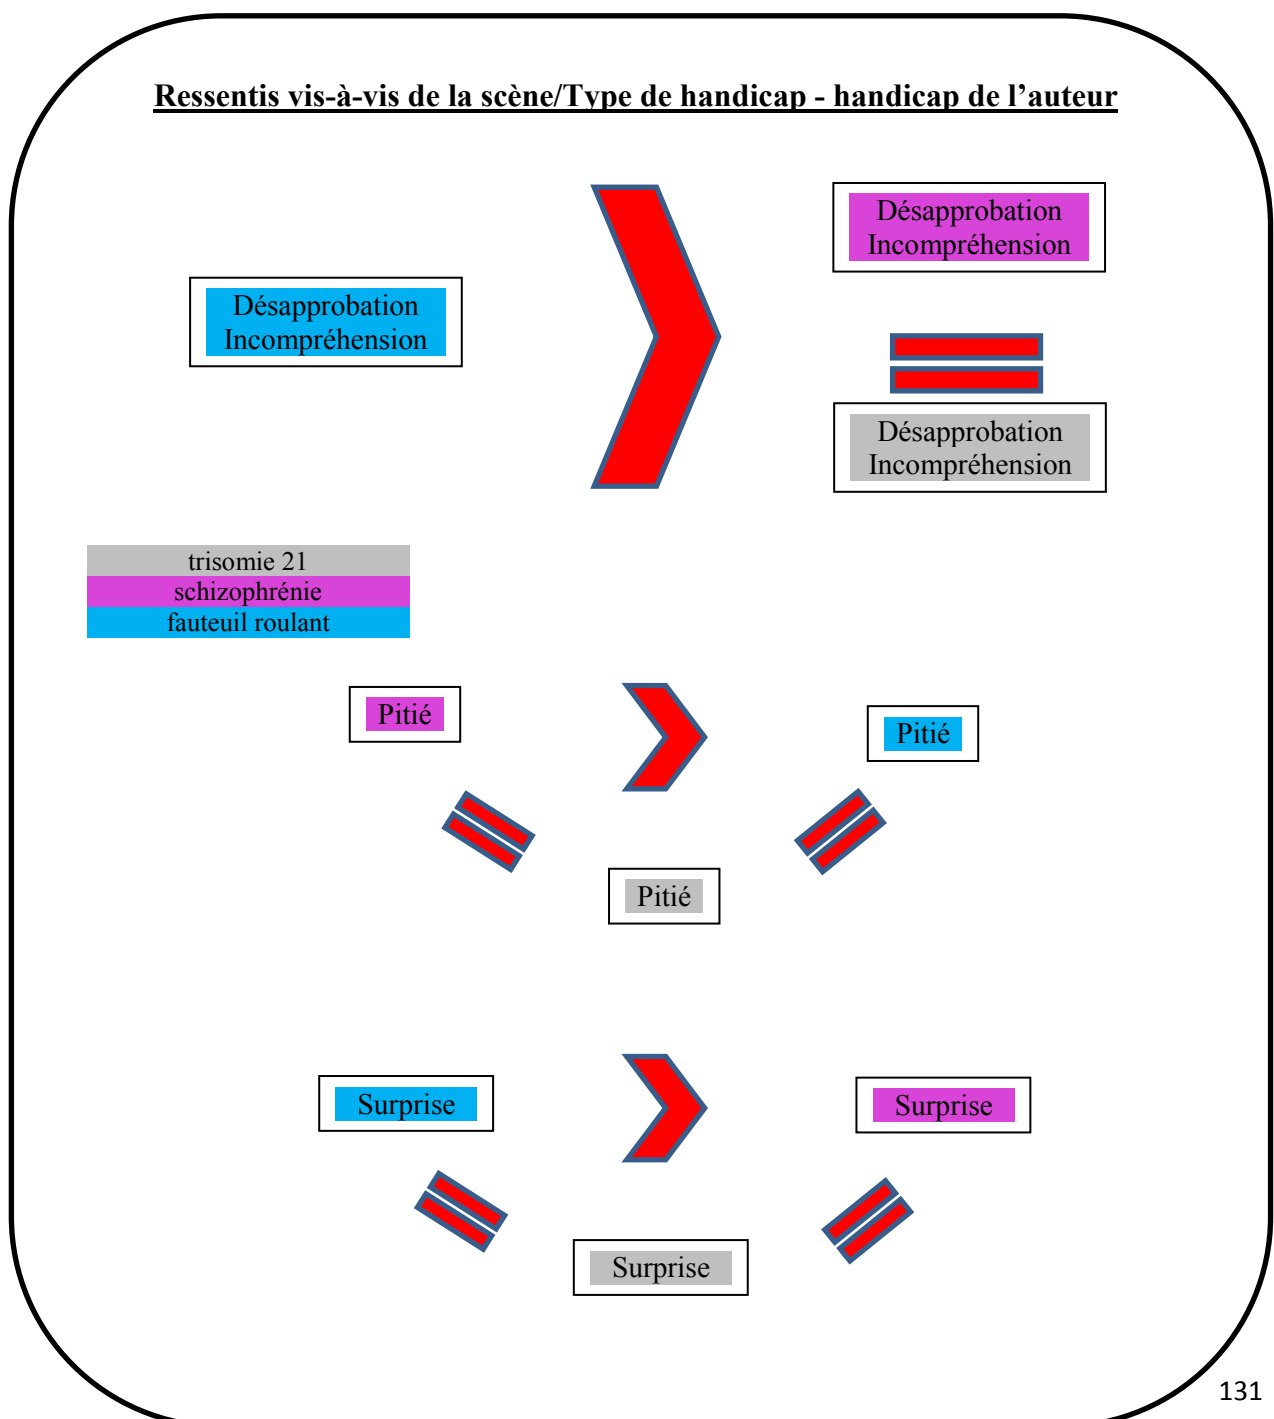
Ressentis vis-à-vis de la scène/Type de handicap - handicap de l'auteur

Désapprobation Incompréhension

Désapprobation Incompréhension

Désapprobation Incompréhension

trisomie 21
schizophrénie
fauteuil roulant

Pitié

Pitié

Pitié

Surprise

Surprise

Surprise

131